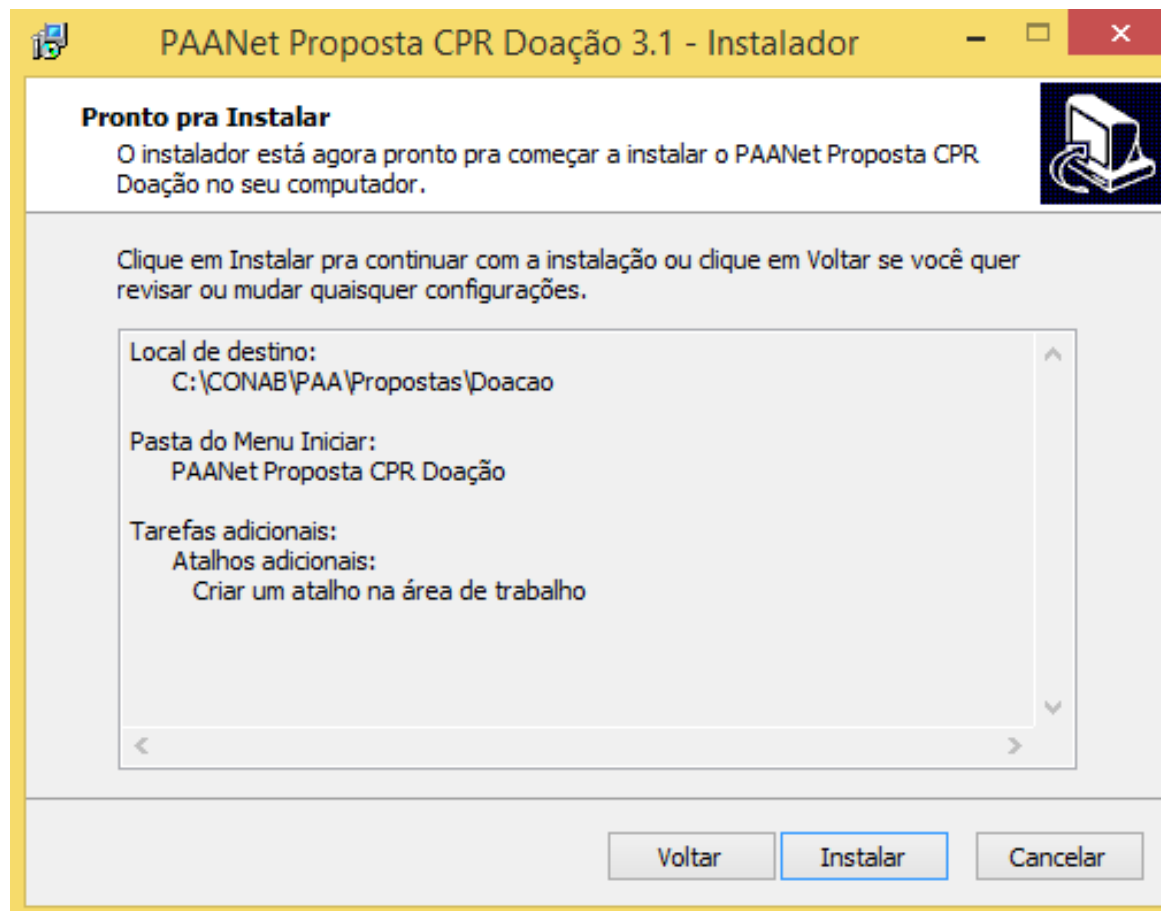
PAANet Proposta CPR Doação 3.1 - Instalador

Pronto pra Instalar
O instalador está agora pronto pra começar a instalar o PAANet Proposta CPR Doação no seu computador.

Clique em Instalar pra continuar com a instalação ou clique em Voltar se você quer revisar ou mudar quaisquer configurações.

Local de destino:
C:\CONAB\PAA\Propostas\Doacao

Pasta do Menu Iniciar:
PAANet Proposta CPR Doação

Tarefas adicionais:
Atalhos adicionais:
Criar um atalho na área de trabalho

Voltar
Instalar
Cancelar